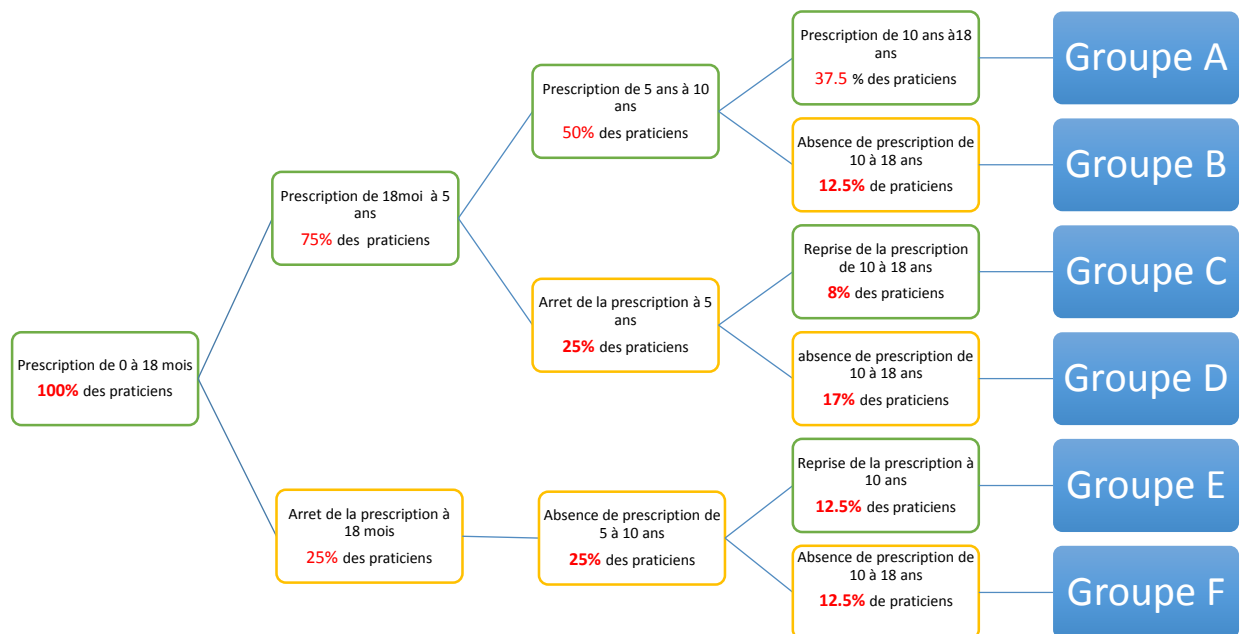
Prescription de 0 à 18 mois
100% des praticiens

Prescription de 18moi à 5 ans
75% des praticiens

Arret de la prescription à 18 mois
25% des praticiens

Prescription de 5 ans à 10 ans
50% des praticiens

Arret de la prescription à 5 ans
25% des praticiens

Absence de prescription de 5 à 10 ans
25% des praticiens

Prescription de 10 ans à18 ans
37.5 % des praticiens

Groupe A

Absence de prescription de 10 à 18 ans
12.5% de praticiens

Groupe B

Reprise de la prescription de 10 à 18 ans
8% des praticiens

Groupe C

absence de prescription de 10 à 18 ans
17% des praticiens

Groupe D

Reprise de la prescription à 10 ans
12.5% des praticiens

Groupe E

Absence de prescription de 10 à 18 ans
12.5% de praticiens

Groupe F